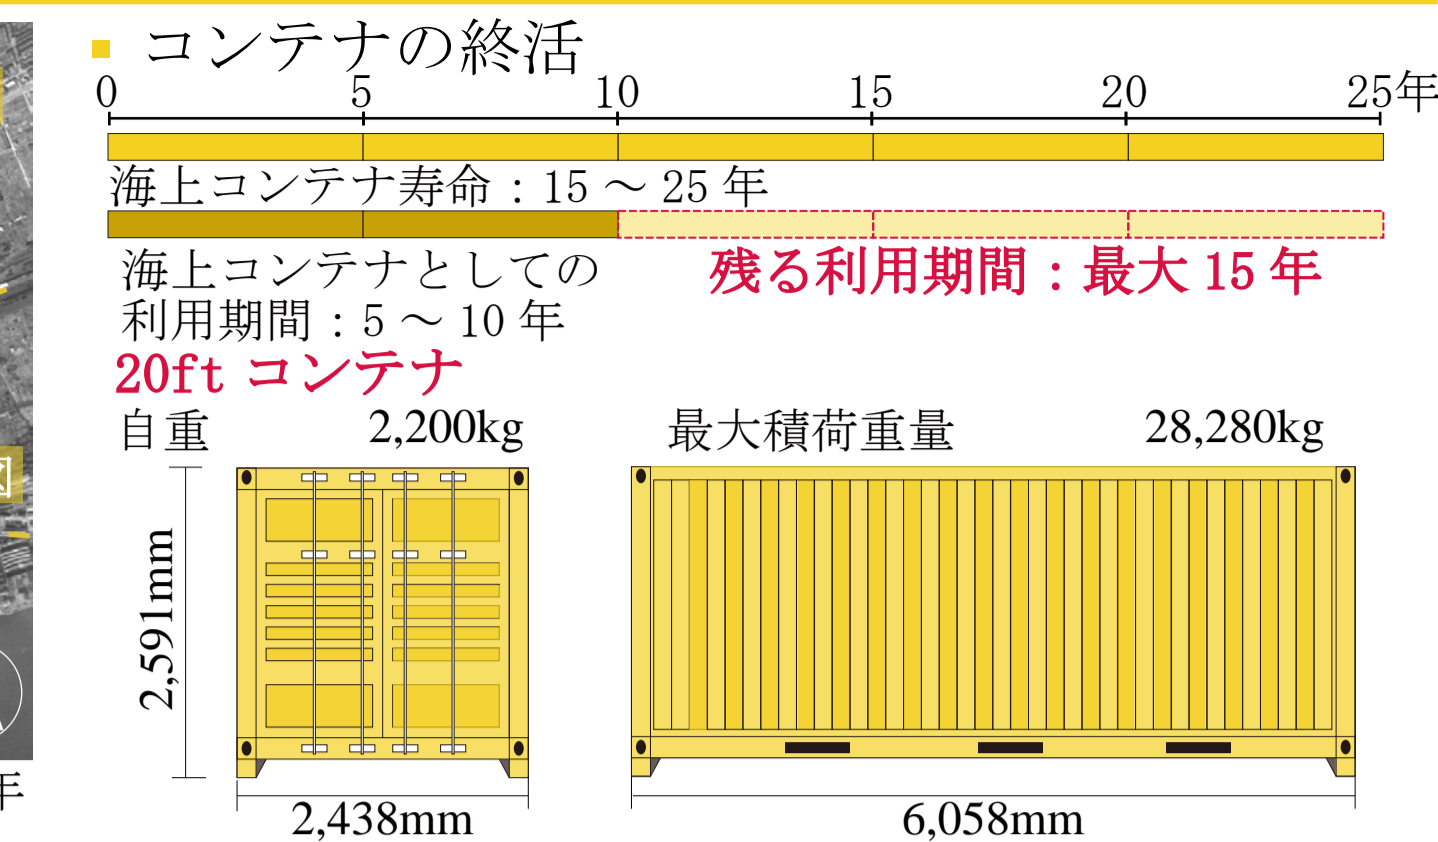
コンテナの終活

0 5 10 15 20 25年

海上コンテナ寿命：15 ～ 25 年

海上コンテナとしての利用期間：5 ～ 10 年

残る利用期間：最大 15 年

20ft コンテナ

自重 2,200kg

最大積荷重量 28,280kg

2,591mm

2,438mm

6,058mm

図

年